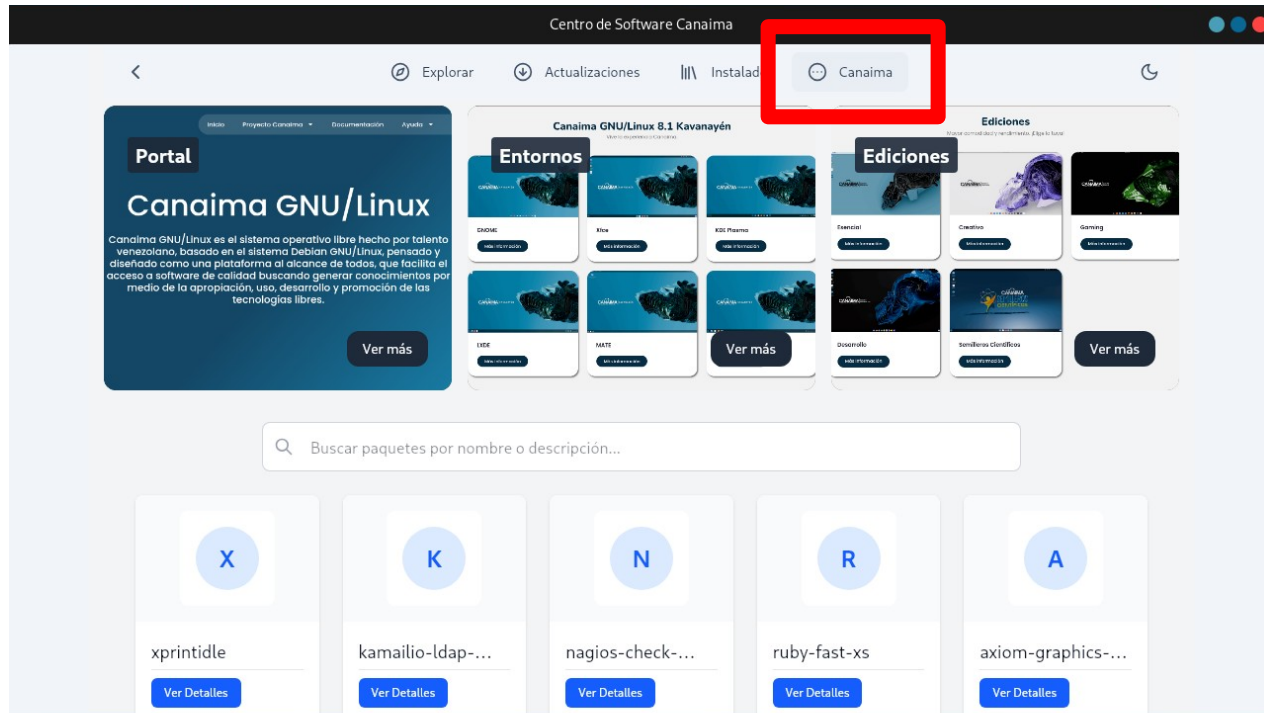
Centro de Software Canaima

Explorar  Actualizaciones  Instalad  Canaima

Inicio  Proyecto Canaima  Documentación  Ayuda

Portal

Canaima GNU/Linux

Canaima GNU/Linux es el sistema operativo libre hecho por talento venezolano, basado en el sistema Debian GNU/Linux, pensado y diseñado como una plataforma al alcance de todos, que facilita el acceso a software de calidad buscando generar conocimientos por medio de la apropiación, uso, desarrollo y promoción de las tecnologías libres.

Ver más

Canaima GNU/Linux 8.1 Kavanayén

Entornos

GNOME  Xfce  KDE Plasma

LXDE  MATE

Ver más

Ediciones

Ediciones

Esencial  Creativo  Gaming

Desarrollo  Semilleros Científicos

Ver más

Buscar paquetes por nombre o descripción...

X
xprintidle
Ver Detalles

K
kamailio-ldap-...
Ver Detalles

N
nagios-check-...
Ver Detalles

R
ruby-fast-xs
Ver Detalles

A
axiom-graphics-...
Ver Detalles